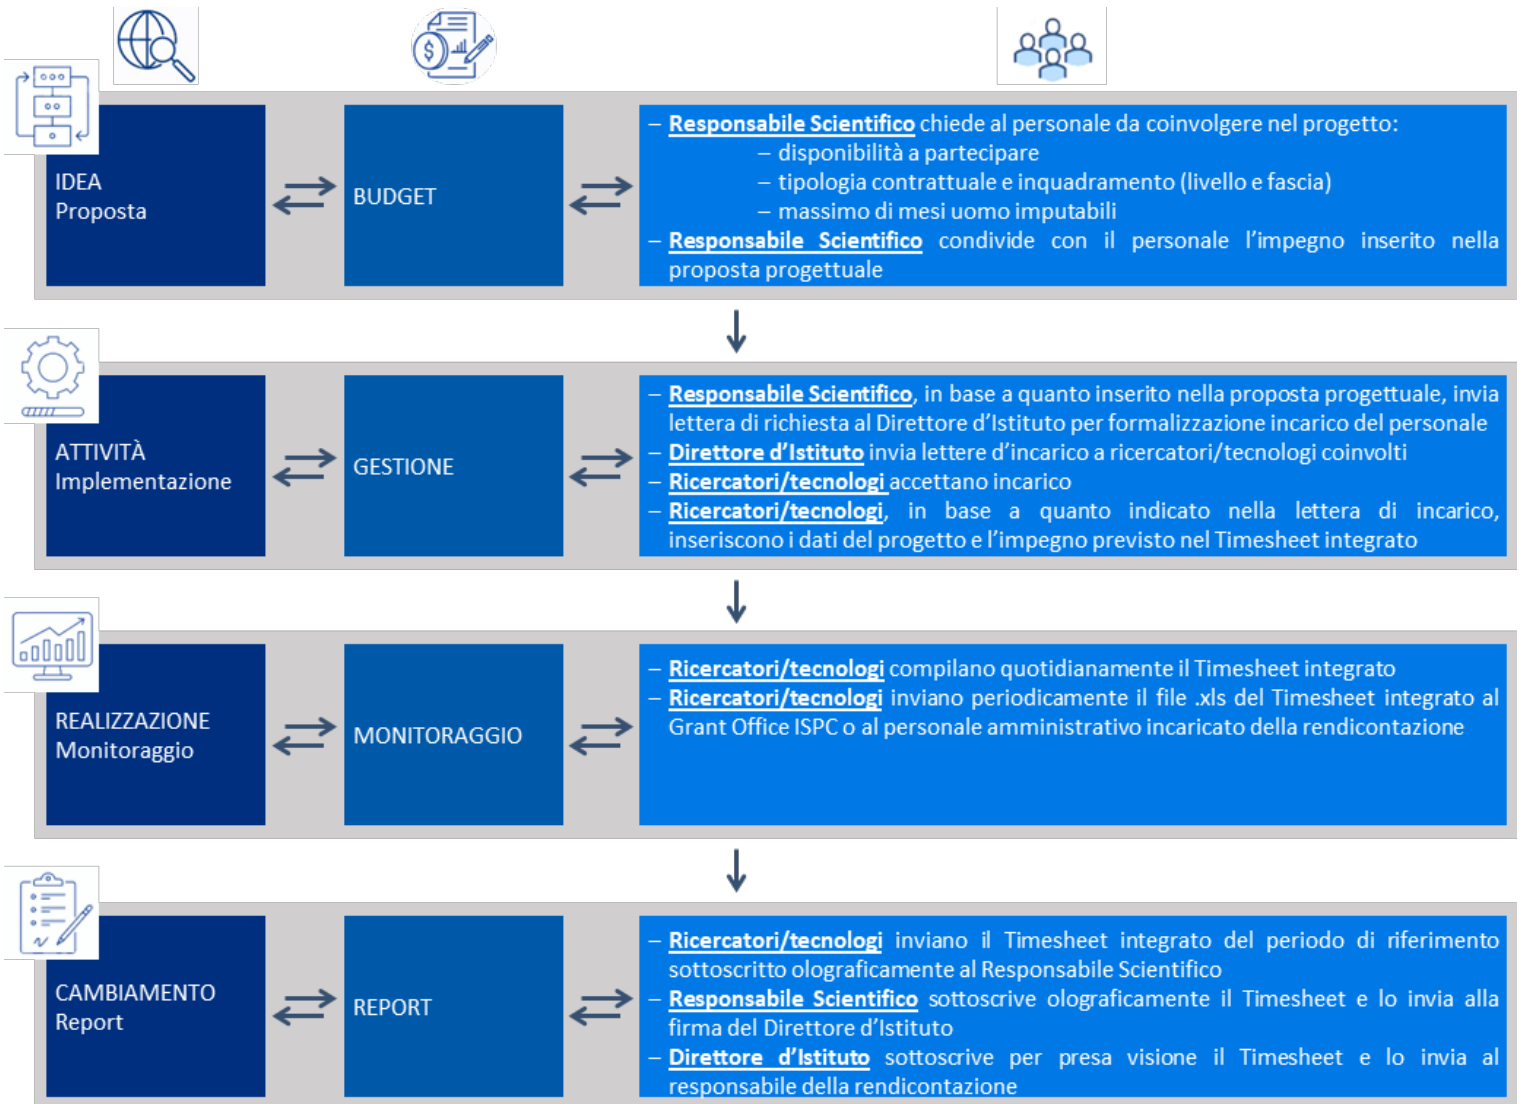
IDEA
Proposta

BUDGET

– Responsabile Scientifico chiede al personale da coinvolgere nel progetto:
– disponibilità a partecipare
– tipologia contrattuale e inquadramento (livello e fascia)
– massimo di mesi uomo imputabili
– Responsabile Scientifico condivide con il personale l'impegno inserito nella proposta progettuale

ATTIVITÀ
Implementazione

GESTIONE

– Responsabile Scientifico, in base a quanto inserito nella proposta progettuale, invia lettera di richiesta al Direttore d'Istituto per formalizzazione incarico del personale
– Direttore d'Istituto invia lettere d'incarico a ricercatori/tecnologi coinvolti
– Ricercatori/tecnologi accettano incarico
– Ricercatori/tecnologi, in base a quanto indicato nella lettera di incarico, inseriscono i dati del progetto e l'impegno previsto nel Timesheet integrato

REALIZZAZIONE
Monitoraggio

MONITORAGGIO

– Ricercatori/tecnologi compilano quotidianamente il Timesheet integrato
– Ricercatori/tecnologi inviano periodicamente il file .xls del Timesheet integrato al Grant Office ISPC o al personale amministrativo incaricato della rendicontazione

CAMBIAMENTO
Report

REPORT

– Ricercatori/tecnologi inviano il Timesheet integrato del periodo di riferimento sottoscritto olograficamente al Responsabile Scientifico
– Responsabile Scientifico sottoscrive olograficamente il Timesheet e lo invia alla firma del Direttore d'Istituto
– Direttore d'Istituto sottoscrive per presa visione il Timesheet e lo invia al responsabile della rendicontazione